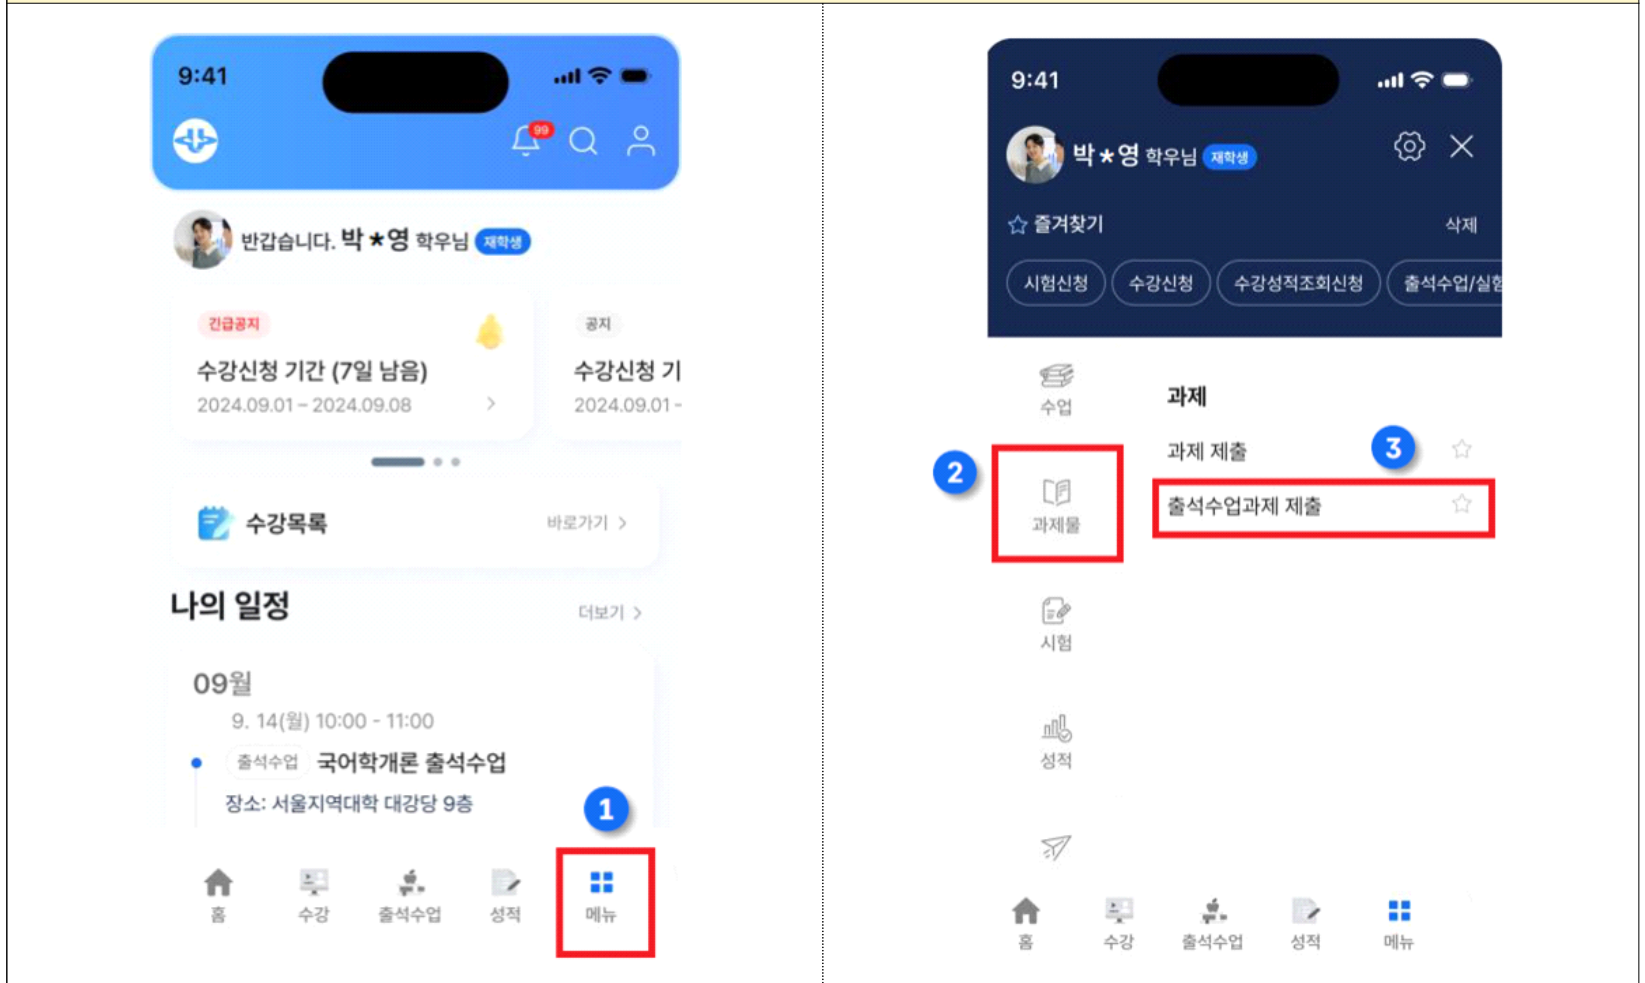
9:41

99

반갑습니다. 박★영 학우님 재학생

긴급공지

수강신청 기간 (7일 남음)

2024.09.01 – 2024.09.08

공지

수강신청 기

2024.09.01 -

수강목록

바로가기 >

나의 일정

더보기 >

09월

9. 14(월) 10:00 - 11:00

출석수업 국어학개론 출석수업

장소: 서울지역대학 대강당 9층

1

홈 수강 출석수업 성적 메뉴

9:41

박★영 학우님 재학생

즐겨찾기

삭제

시험신청 수강신청 수강성적조회신청 출석수업/실험

수업

과제

과제 제출

3

2

과제물

출석수업과제 제출

시험

성적

홈 수강 출석수업 성적 메뉴